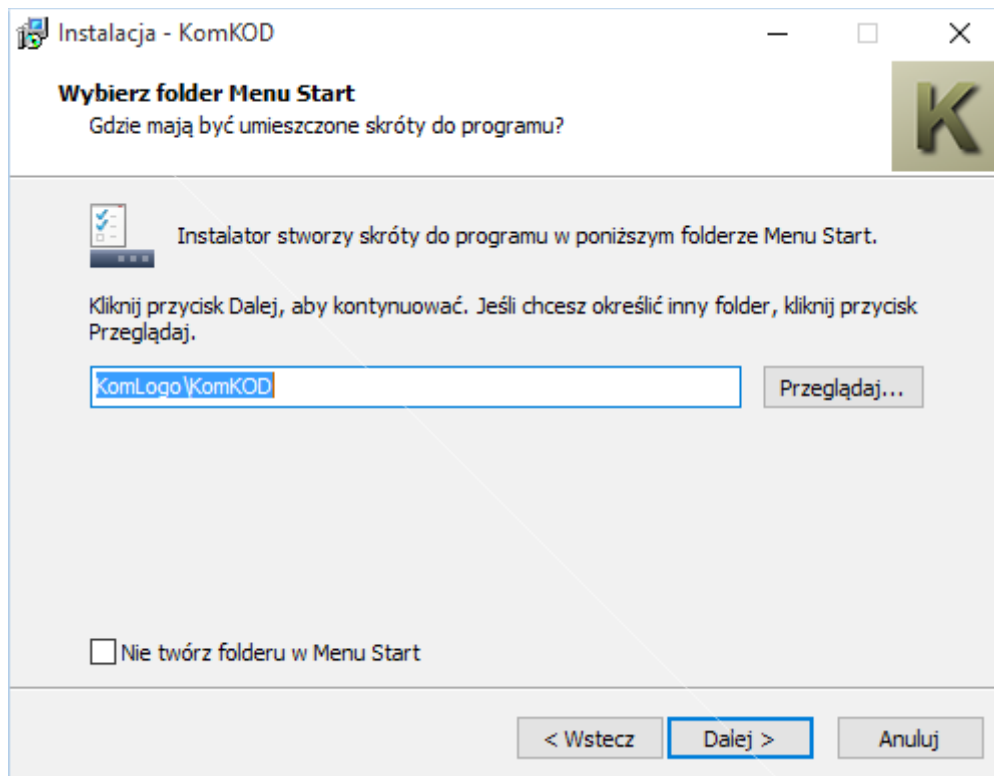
Instalacja - KomKOD

Wybierz folder Menu Start
Gdzie mają być umieszczone skróty do programu?

K

Instalator stworzy skróty do programu w poniższym folderze Menu Start.

Kliknij przycisk Dalej, aby kontynuować. Jeśli chcesz określić inny folder, kliknij przycisk Przeglądaj.

KomLogo\KomKOD

Przeglądaj...

Nie twórz folderu w Menu Start

< Wstecz

Dalej >

Anuluj